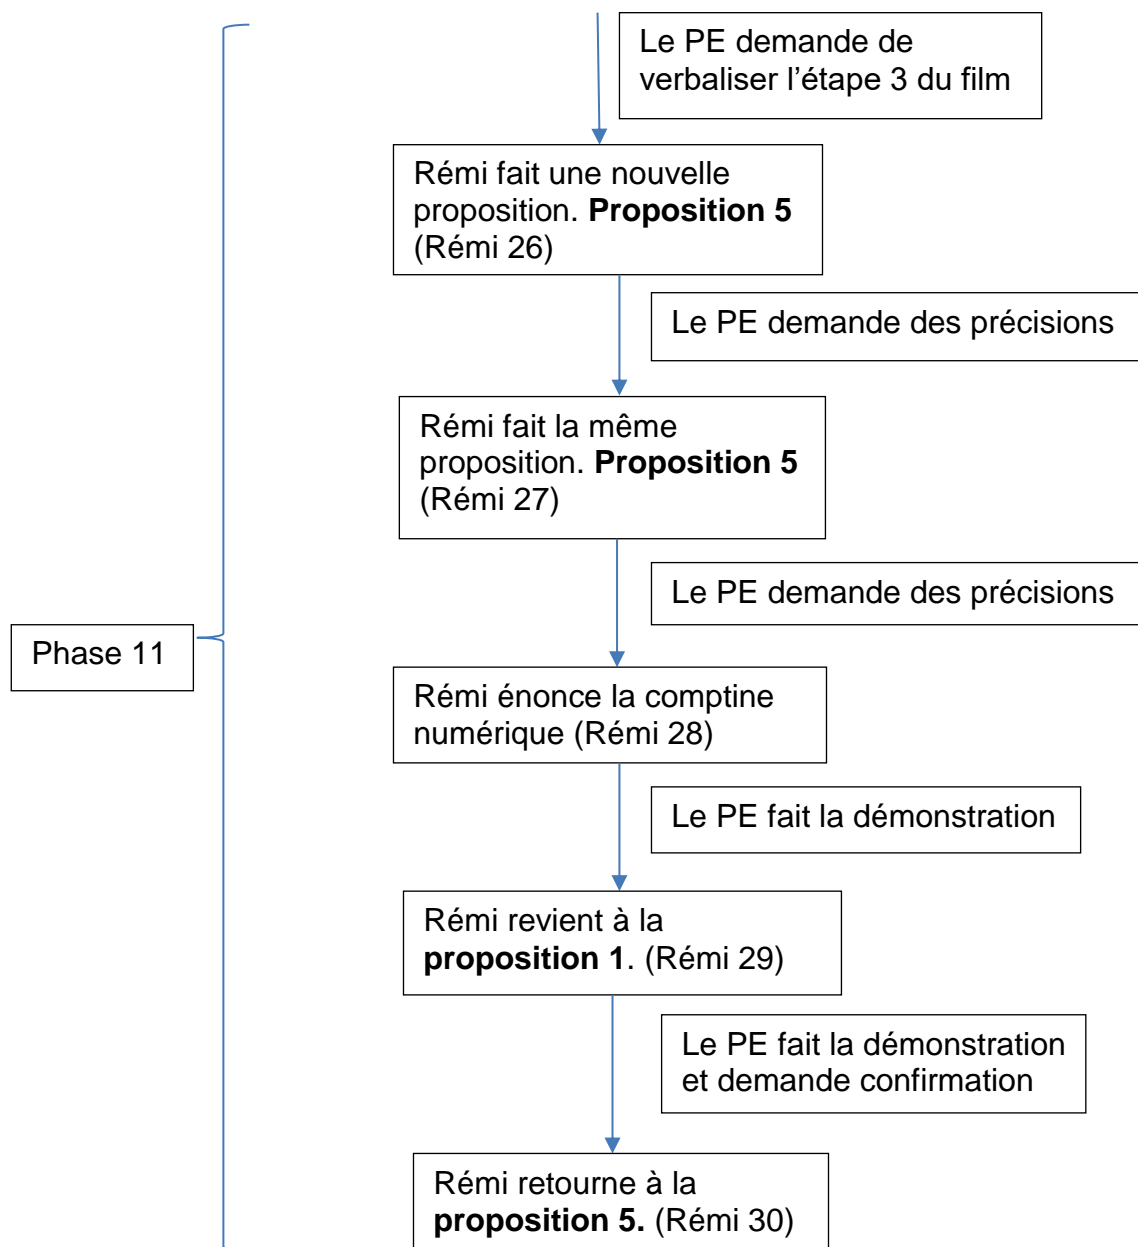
Le PE demande de verbaliser l'étape 3 du film

Rémi fait une nouvelle proposition. **Proposition 5** (Rémi 26)

Le PE demande des précisions

Rémi fait la même proposition. **Proposition 5** (Rémi 27)

Le PE demande des précisions

Phase 11

Rémi énonce la comptine numérique (Rémi 28)

Le PE fait la démonstration

Rémi revient à la **proposition 1**. (Rémi 29)

Le PE fait la démonstration et demande confirmation

Rémi retourne à la **proposition 5.** (Rémi 30)